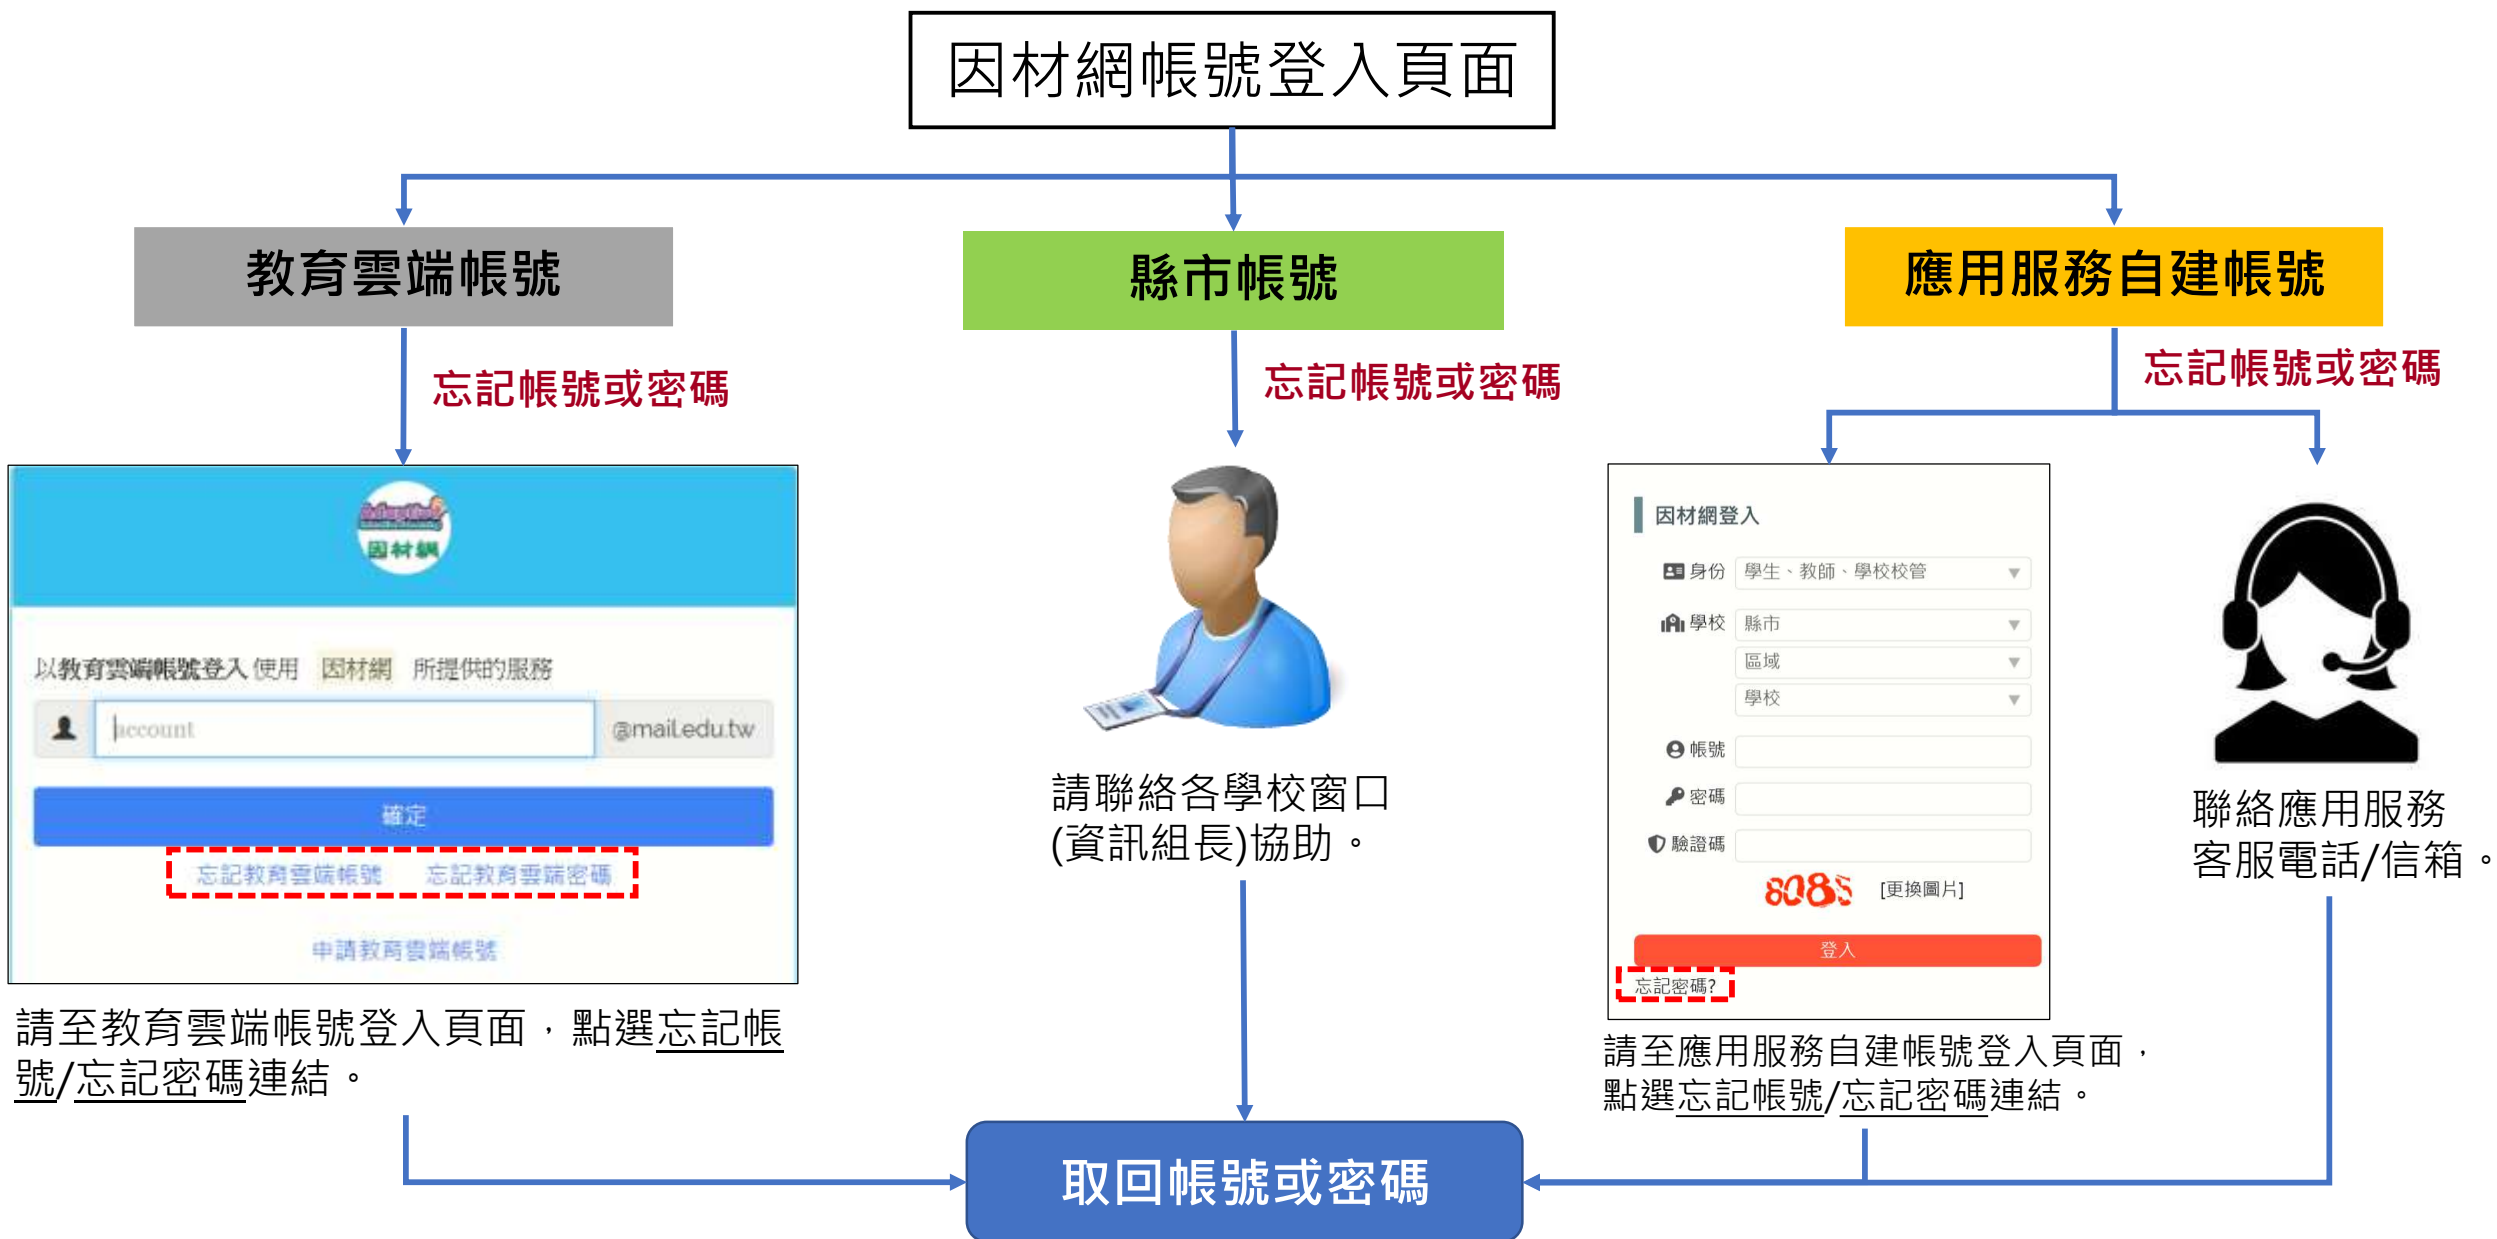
因材網帳號登入頁面

教育雲端帳號

縣市帳號

應用服務自建帳號

忘記帳號或密碼

忘記帳號或密碼

忘記帳號或密碼

因材網

以教育雲端帳號登入 使用 因材網 所提供的服務

account @mail.edu.tw

確定

忘記教育雲端帳號 忘記教育雲端密碼

申請教育雲端帳號

請至教育雲端帳號登入頁面，點選忘記帳號/忘記密碼連結。

請聯絡各學校窗口(資訊組長)協助。

因材網登入

身份 學生、教師、學校校管

學校 縣市

區域

學校

帳號

密碼

驗證碼

8085 [更換圖片]

登入

忘記密碼?

請至應用服務自建帳號登入頁面，點選忘記帳號/忘記密碼連結。

聯絡應用服務客服電話/信箱。

取回帳號或密碼